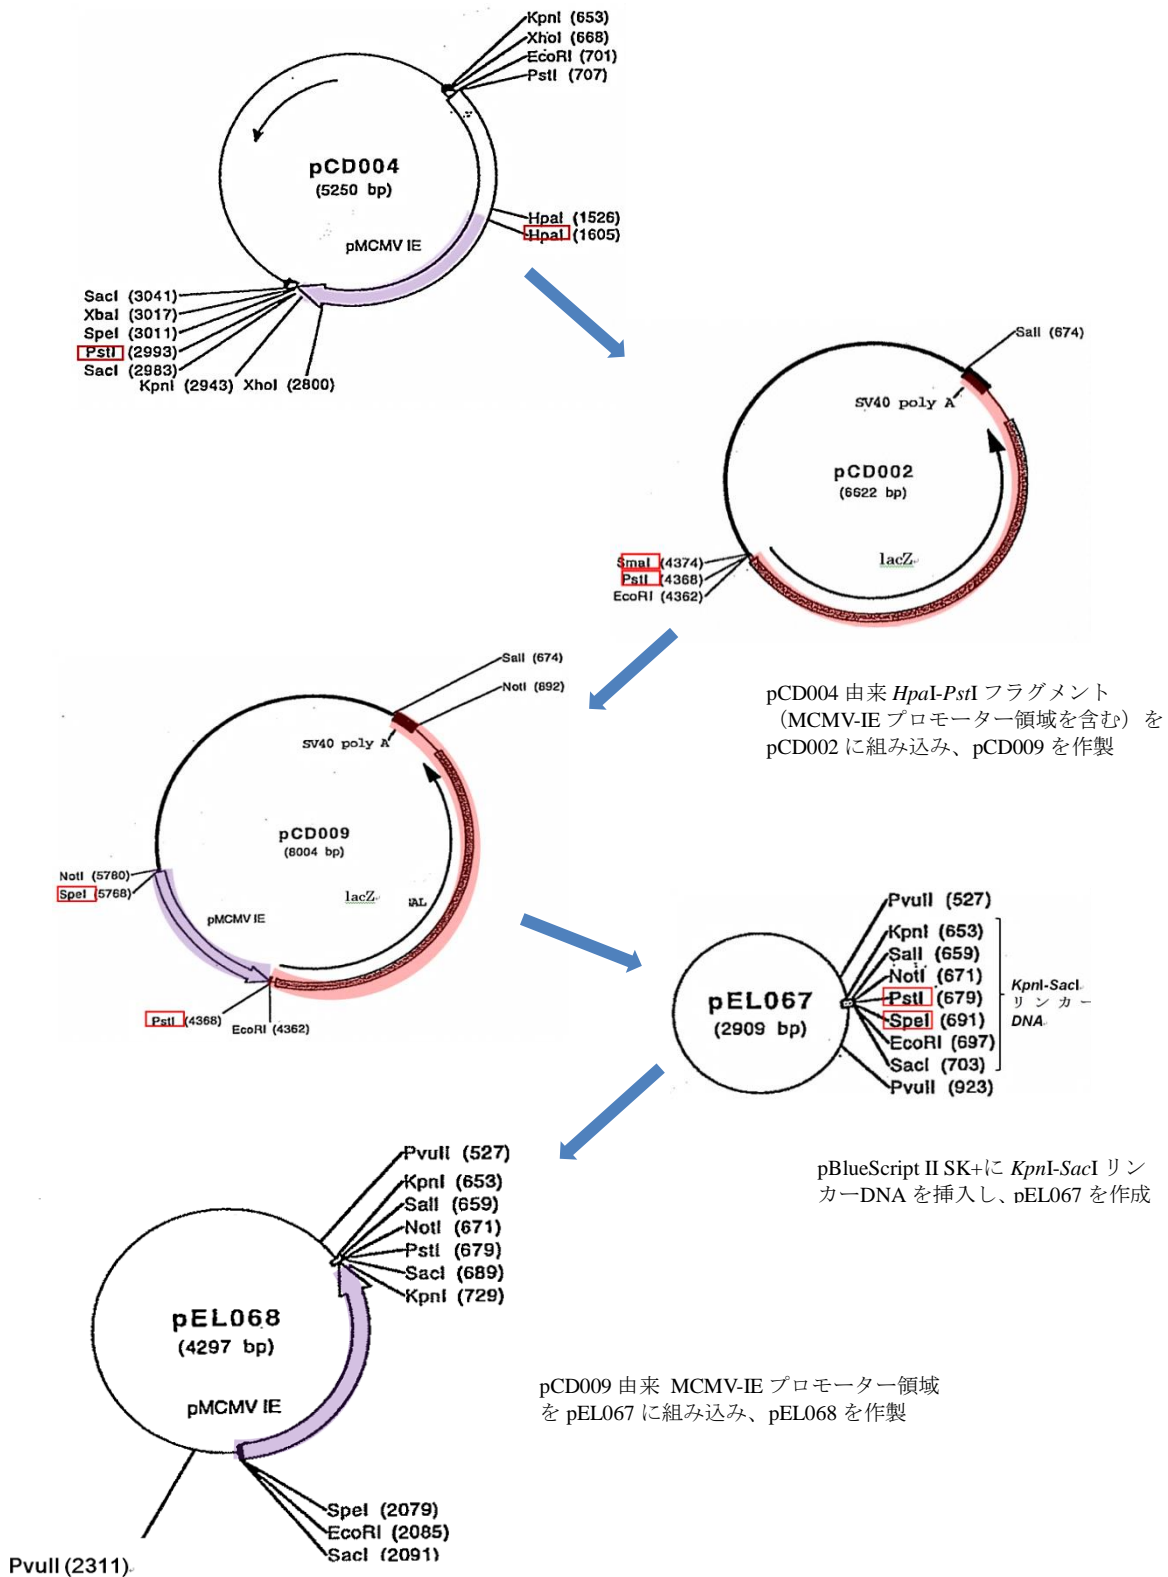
KpnI (653)
XhoI (668)
EcoRI (701)
PstI (707)

pCD004
(5250 bp)

pMCMV IE

HpaI (1526)
HpaI (1605)

SacI (3041)
XbaI (3017)
SpeI (3011)
PstI (2993)
SacI (2983)
KpnI (2943) XhoI (2800)

SalI (674)

SV40 poly A

pCD002
(6622 bp)

lacZ

SmaI (4374)
PstI (4368)
EcoRI (4362)

SalI (674)
NotI (692)

SV40 poly A

pCD009
(8004 bp)

NotI (5780)
SpeI (5768)

pMCMV IE

lacZ

PstI (4368)
EcoRI (4362)

pCD004 由来 *Hpa*I-*Pst*I フラグメント（MCMV-IE プロモーター領域を含む）を pCD002 に組み込み、pCD009 を作製

PvuII (527)
KpnI (653)
SalI (659)
NotI (671)
PstI (679)
SpeI (691)
EcoRI (697)
SacI (703)
PvuII (923)

pEL067
(2909 bp)

KpnI-SacI リンカー DNA

pBlueScript II SK+に *Kpn*I-*Sac*I リンカーDNA を挿入し、pEL067 を作成

PvuII (527)
KpnI (653)
SalI (659)
NotI (671)
PstI (679)
SacI (689)
KpnI (729)

pEL068
(4297 bp)

pMCMV IE

SpeI (2079)
EcoRI (2085)
SacI (2091)

PvuII (2311)

pCD009 由来 MCMV-IE プロモーター領域を pEL067 に組み込み、pEL068 を作製